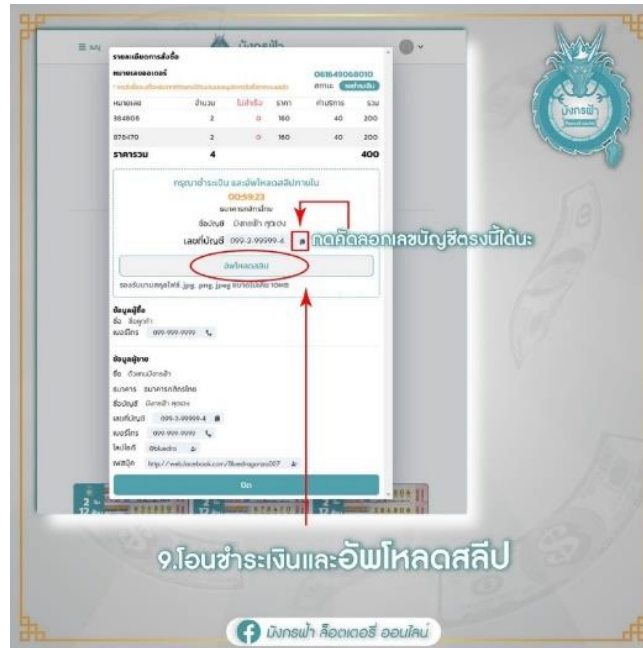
มังกรฟ้า

รายละเอียดการสั่งซื้อ

หมายเลขออเดอร์ 061649068010

สถานะ รอชำระเงิน

| หมายเลข | จำนวน | ไม่สำเร็จ | ราคา | ค่าบริการ | รวม |
|---|---|---|---|---|---|
| 384806 | 2 | 0 | 160 | 40 | 200 |
| 876470 | 2 | 0 | 160 | 40 | 200 |
| ราคารวม | 4 | | | | 400 |

กรุณาชำระเงิน และอัพโหลดสลิปภายใน

00:59:23

ธนาคารกสิกรไทย

ชื่อบัญชี มังกรฟ้า ศุภเดช

เลขที่บัญชี 099-2-99999-4

กดคัดลอกเลขบัญชีตรงนี้ได้นะ

อัพโหลดสลิป

รองรับนามสกุลไฟล์ .jpg, .png, .jpeg ขนาดไม่เกิน 10MB

ข้อมูลผู้ซื้อ

ชื่อ ลิ้งผู้ซื้อ

เบอร์โทร 099-999-9999

ข้อมูลผู้ขาย

ชื่อ ตัวแทนมังกรฟ้า

ธนาคาร ธนาคารกสิกรไทย

ชื่อบัญชี มังกรฟ้า ศุภเดช

เลขที่บัญชี 099-2-99999-4

เบอร์โทร 099-999-9999

ไลน์ไอดี @bluedra

เฟสบุ๊ค http://web.facebook.com/Bluedragonlao007

ปิด

9.โอนชำระเงินและอัพโหลดสลิป

มังกรฟ้า ล็อตเตอรี่ ออนไลน์